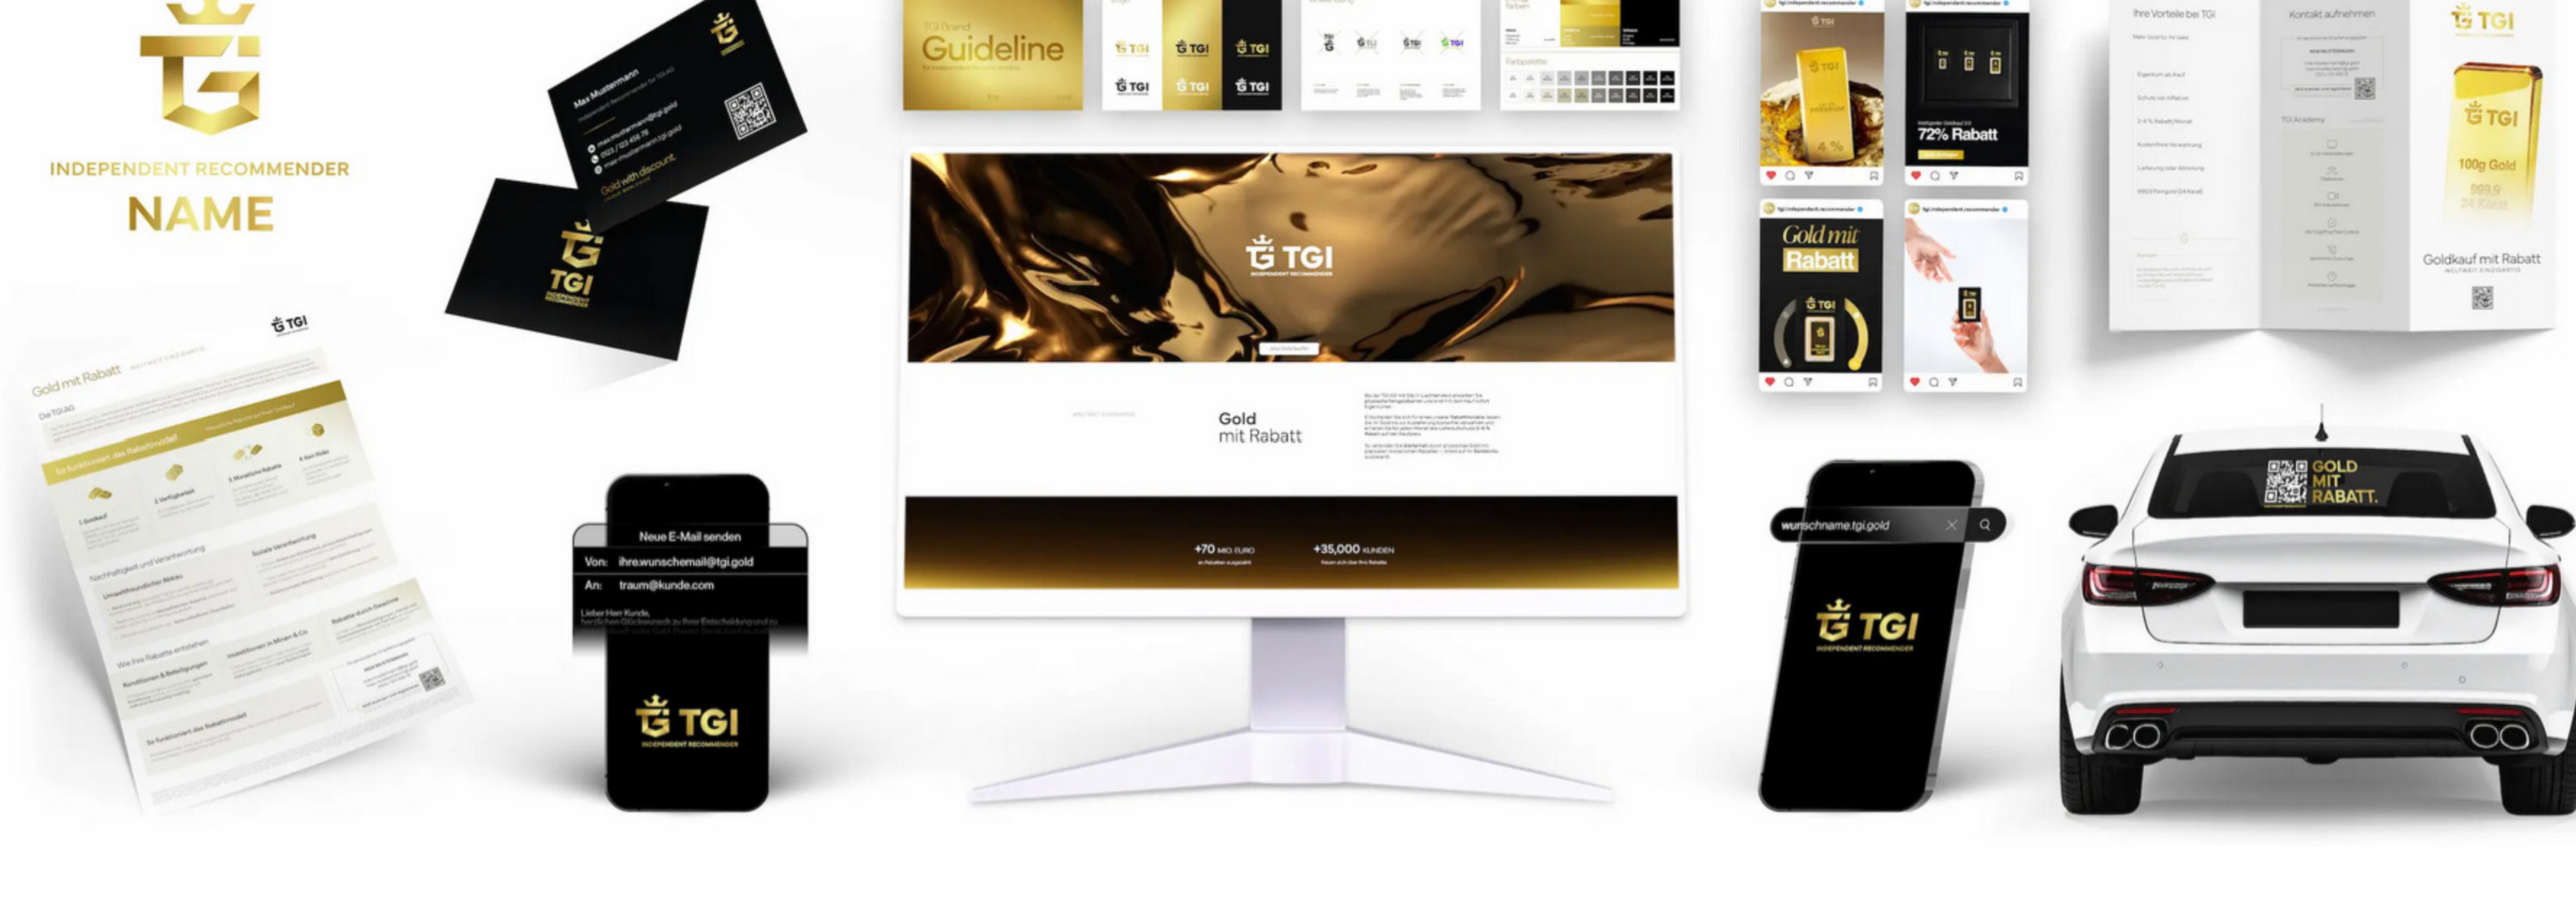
INDEPENDENT RECOMMENDER
NAME

Max Mustermann
Independent Recommender für TGI AG
max.mustermann@tgi.gold
0123 / 123 456 78
max-mustermann.tgi.gold
Gold with discount.

TGI
INDEPENDENT RECOMMENDER

TGI Brand
Guideline

Farbpalette

TGI
INDEPENDENT RECOMMENDER

Gold
mit Rabatt

+70 MIO. EURO
+35,000 KUNDEN

tgi.independent.recommender
4 %
72% Rabatt
Gold mit Rabatt

Ihre Vorteile bei TGI
Kontakt aufnehmen
TGI Academy
TGI
100g Gold
999,9
24 Karat
Goldkauf mit Rabatt
WELTWEIT EINZIGARTIG

Gold mit Rabatt
Die TGI AG
So funktioniert das Rabattmodell
Nachhaltigkeit und Verantwortung
Soziale Verantwortung
Wie Ihre Rabatte entstehen
So funktioniert das Rabattmodell

Neue E-Mail senden
Von: ihre.wunschemail@tgi.gold
An: traum@kunde.com
Lieber Herr Kunde,
herzlichen Glückwunsch zu Ihrer Entscheidung und zu

TGI
INDEPENDENT RECOMMENDER

wunschname.tgi.gold

TGI
INDEPENDENT RECOMMENDER

GOLD
MIT
RABATT.